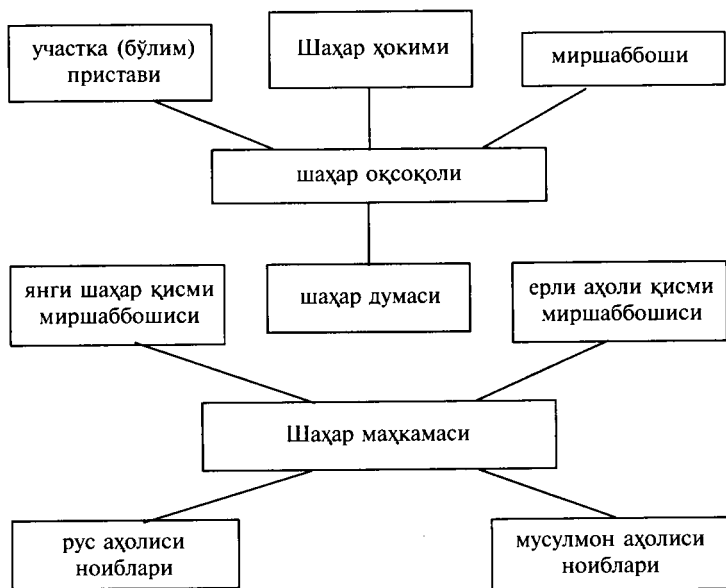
участка (бўлим) пристави

Шаҳар ҳокими

миршабботи

шаҳар оқсоқоли

янги шаҳар қисми миршаббошиси

шаҳар думаси

ерли аҳоли қисми миршаббошиси

Шаҳар маҳкамаси

рус аҳолиси ноиблари

мусулмон аҳолиси ноиблари